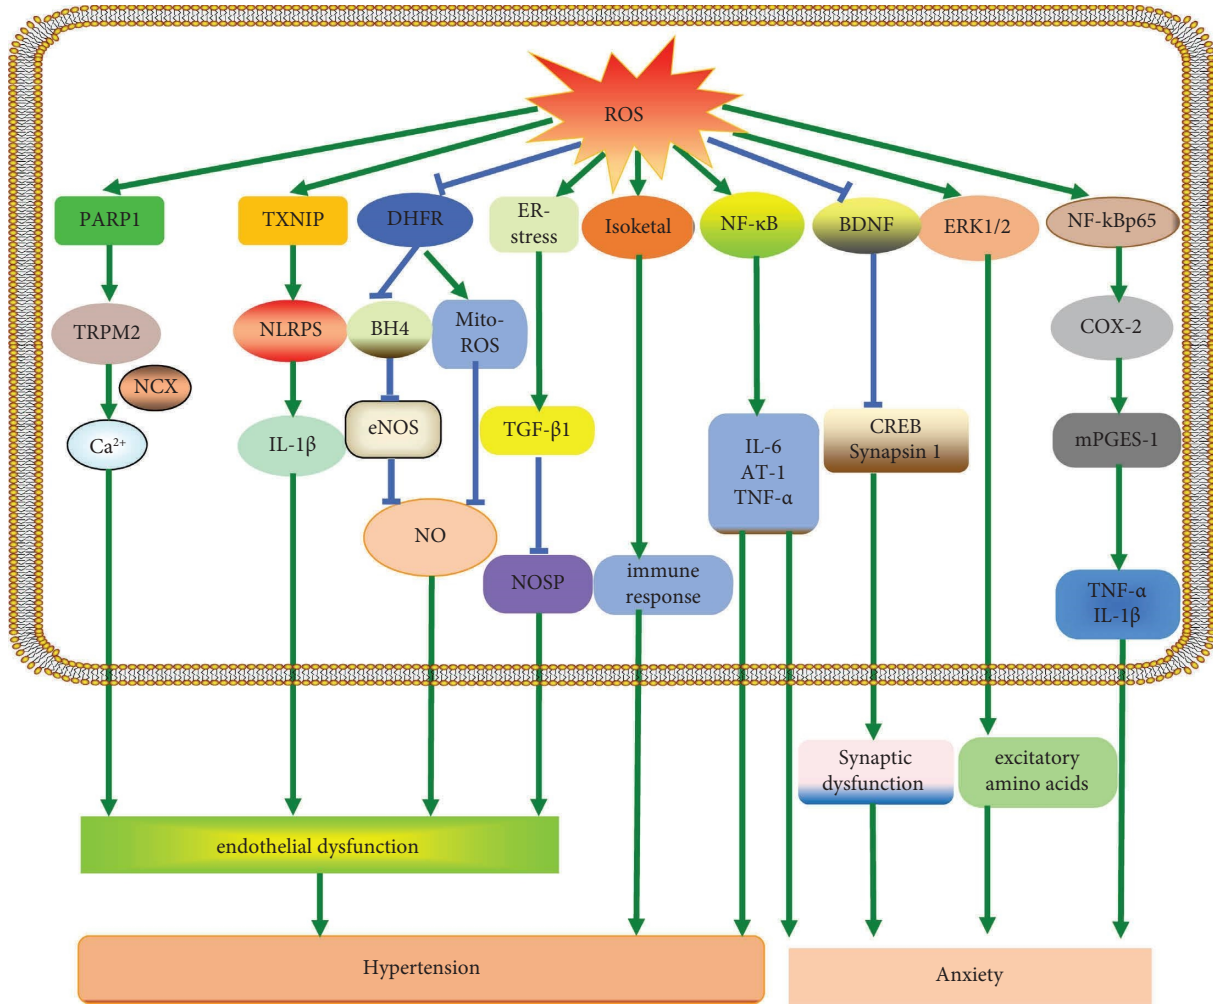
ROS

PARP1

TRPM2

NCX

$Ca^{2+}$

TXNIP

NLRPS

IL-1β

DHFR

BH4

eNOS

Mito-ROS

NO

ER-stress

TGF-β1

NOSP

Isoketal

immune response

NF-κB

IL-6
AT-1
TNF-α

BDNF

CREB
Synapsin 1

ERK1/2

NF-kBp65

COX-2

mPGES-1

TNF-α
IL-1β

Synaptic dysfunction

excitatory amino acids

endothelial dysfunction

Hypertension

Anxiety